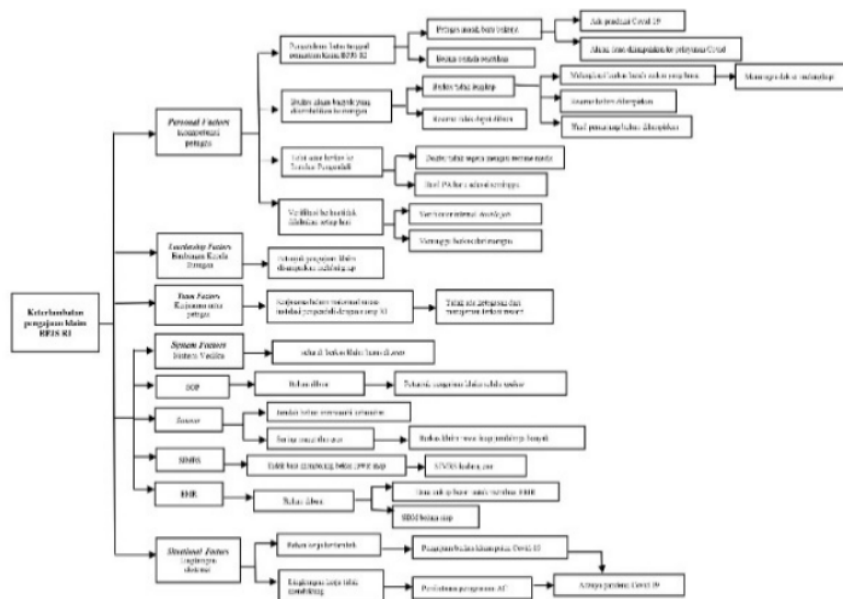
Keterlambatan pengajuan klaim BPJS RI

Personal Factors kompetensi petugas

Pemahaman batas tanggal pengajuan klaim BPJS RI

Petugas masuk baru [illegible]

Ada pandemi Covid 19

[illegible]

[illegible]

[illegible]

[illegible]

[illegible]

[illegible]

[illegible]

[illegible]

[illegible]

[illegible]

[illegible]

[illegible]

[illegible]

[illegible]

Leadership Factors Bimbingan Kepala Ruangan

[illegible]

Team Factors Kerjasama antar petugas

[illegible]

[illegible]

System Factors Sistem Verifikasi

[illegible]

SOP

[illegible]

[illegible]

Sensus

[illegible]

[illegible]

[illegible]

SIMRS

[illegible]

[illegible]

RME

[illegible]

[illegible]

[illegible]

Situational Factors Lingkungan eksternal

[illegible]

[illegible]

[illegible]

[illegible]

Adanya pandemi Covid 19